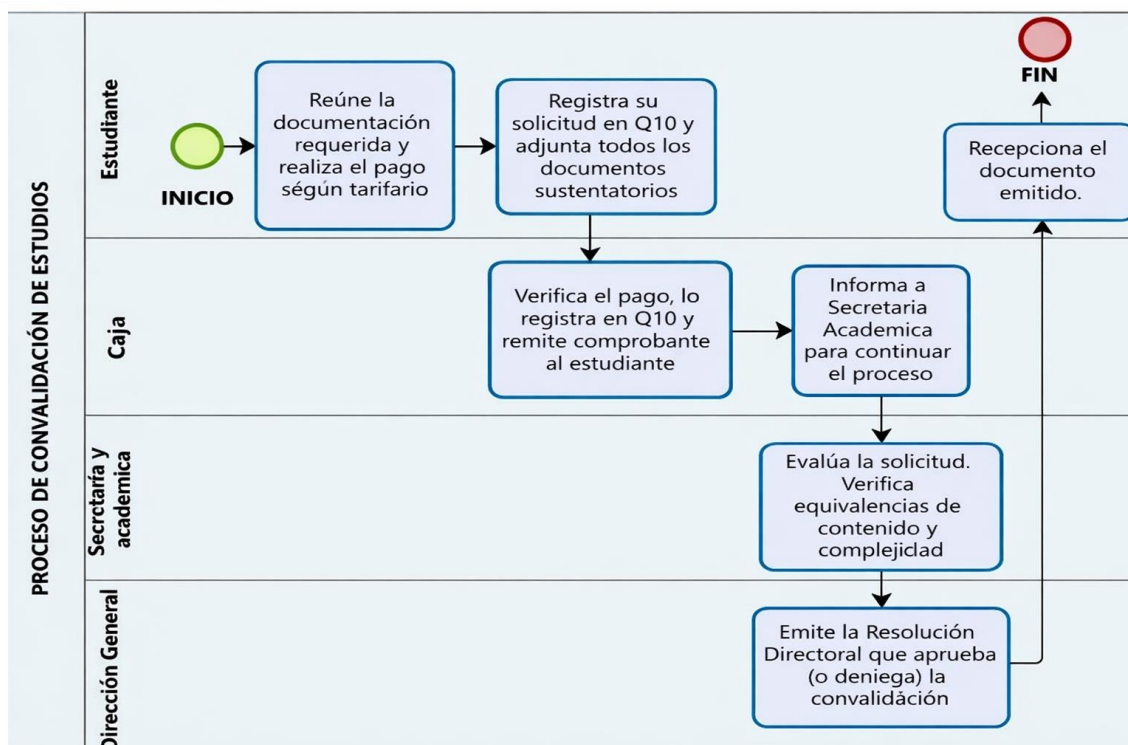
PROCESO DE CONVALIDACIÓN DE ESTUDIOS

Estudiante

INICIO

Reúne la documentación requerida y realiza el pago según tarifario

Registra su solicitud en Q10 y adjunta todos los documentos sustentatorios

FIN

Recepciona el documento emitido.

Caja

Verifica el pago, lo registra en Q10 y remite comprobante al estudiante

Informa a Secretaria Academica para continuar el proceso

Secrctaría y academica

Evalúa la solicitud. Verifica equivalencias de contenido y complejiclad

Dirección General

Emite la Resolución Directoral que aprueba (o deniega) la convalidàción